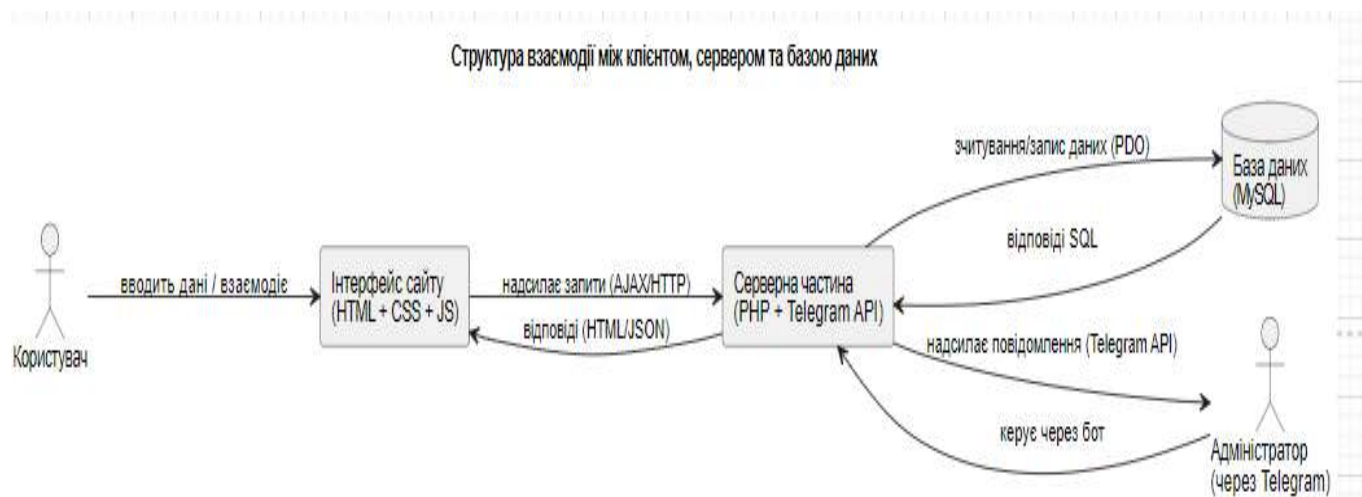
Структура взаємодії між клієнтом, сервером та базою даних

Користувач

вводить дані / взаємодіє

Інтерфейс сайту (HTML + CSS + JS)

надсилає запити (AJAX/HTTP)

відповіді (HTML/JSON)

Серверна частина (PHP + Telegram API)

зчитування/запис даних (PDO)

База даних (MySQL)

відповіді SQL

надсилає повідомлення (Telegram API)

керує через бот

Адміністратор (через Telegram)